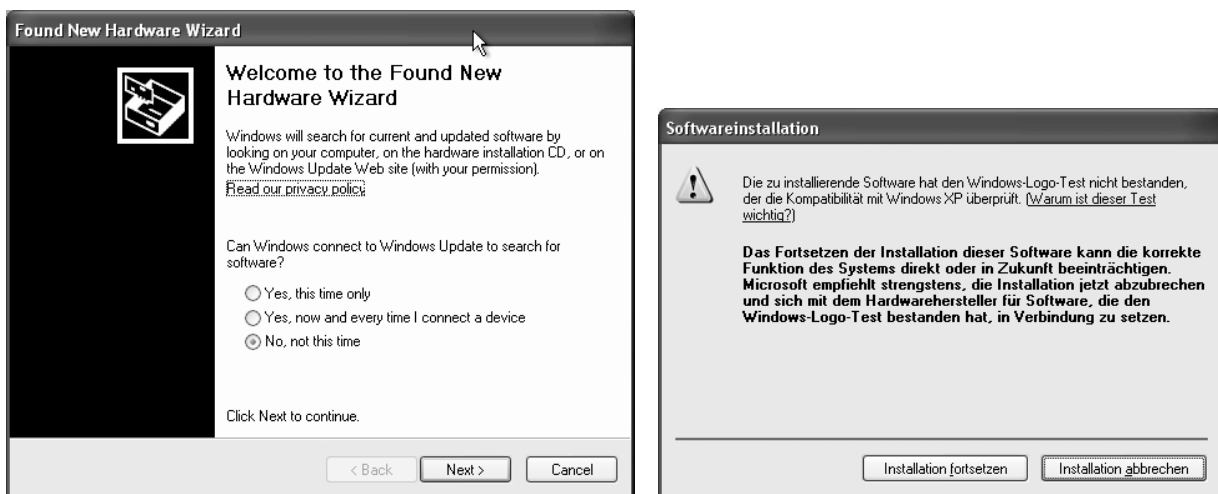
Found New Hardware Wizard

Welcome to the Found New Hardware Wizard

Windows will search for current and updated software by looking on your computer, on the hardware installation CD, or on the Windows Update Web site (with your permission).
Read our privacy policy

Can Windows connect to Windows Update to search for software?

Yes, this time only
Yes, now and every time I connect a device
No, not this time

Click Next to continue.

< Back Next > Cancel

Softwareinstallation

Die zu installierende Software hat den Windows-Logo-Test nicht bestanden, der die Kompatibilität mit Windows XP überprüft. (Warum ist dieser Test wichtig?)

Das Fortsetzen der Installation dieser Software kann die korrekte Funktion des Systems direkt oder in Zukunft beeinträchtigen. Microsoft empfiehlt strengstens, die Installation jetzt abzubrechen und sich mit dem Hardwarehersteller für Software, die den Windows-Logo-Test bestanden hat, in Verbindung zu setzen.

Installation fortsetzen Installation abbrechen